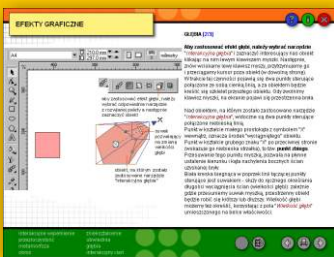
EFEKTY GRAFICZNE

GŁĘBIA [2/3]

Aby zastosować efekt głębi, należy wybrać narzędzie "Interakcyjna głębia" i zaznaczyć interesujący nas obiekt klikając na nim lewym klawiszem myszki. Następnie, jeśli wciśniemy lewy klawisz myszki, przytrzymamy go i przeciągniemy kursor poza obiekt (w dowolną stronę). W trakcie tej czynności pojawią się dwa punkty sterujące połączone ze sobą cienką linią, a za obiektem będzie widać jej szkielet przyszłej głębi. Gdy puścimy klawisz myszki, na ekranie pojawi się przestrzenna bryła.

Nad obiektem, na którym zostało zastosowane narzędzie "Interakcyjna głębia", widoczne są dwa punkty sterujące połączone niebieską linią.
Punkt w kształcie małego prostokąta i oznaczony "X" wewnątrz, oznacza środek "wyjściowego" obiektu.
Punkt w kształcie grubego znaku "X" po przeciwnej stronie (nazwany jest niebieską strzałką), to tzw. punkt zbiegu. Przesuwanie tego punktu myszką, pozwala na płynne ustalenie kierunku i kąta nachylenia bocznych ścian utworzonej bryły.
Biała strzałka biegnąca w poprzek linii łączącej punkty sterujące jest suwakiem - służy do łączenia określania długości wydłużania ścian powstałej głębi. Jeżeli zbiegu gdzie przesuwamy suwak myszką, zmieniamy głębię, która będzie robić się krótsza lub dłuższa. Wielkość głębi możemy też określić, korzystając z pola "Wielkość głębi" umieszczonego na belce właściwości.

efekt zastosowany efekt głębi, zaś niebieskie wskazujące narzędzie i oznaczenie punktu obiektu wyjściowego

punkt przesunięcia suwaka na wybrany obiekt

"strzałki" (ta, żółta), pozwala określić kierunek i długość oznaczenia głębi

interakcyjne wypełnianie
przezroczystości
interakcyjny
cienie

powiększanie
przesuwanie
cieniowanie
głębia